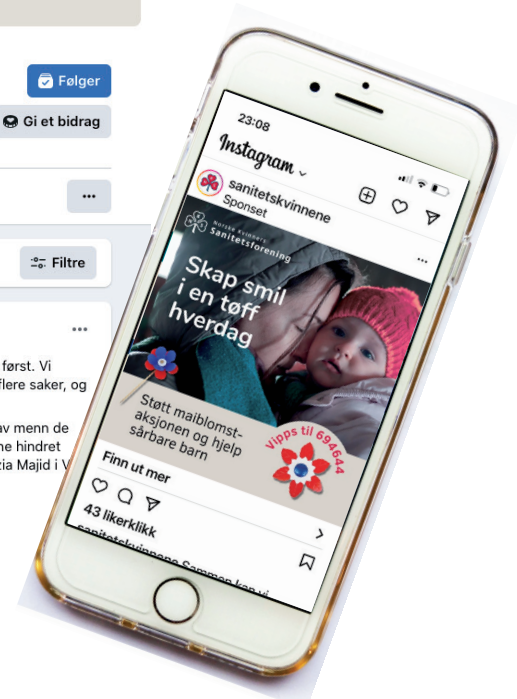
Følger

Gi et bidrag

...

Filtre

...

først. Vi
flere saker, og

av menn de
ne hindret
zia Majid i V

23:08

Instagram

sanitetskvinnene
Sponset

Norske Kvinners Sanitetsforening

Skap smil i en tøff hverdag

Støtt maiblomstaksjonen og hjelp sårbare barn

Vipps til 694644

Finn ut mer

43 likerklikk

sanitetskvinnene Sammen kan vi